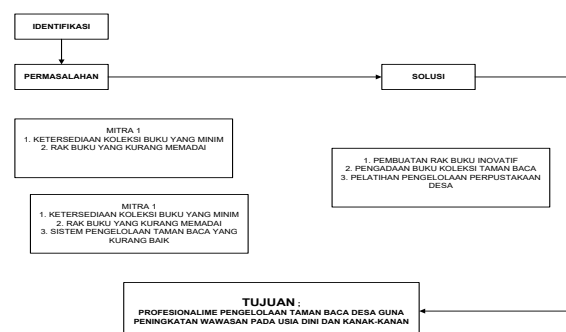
IDENTIFIKASI

PERMASALAHAN

SOLUSI

MITRA 1
1. KETERSEDIAAN KOLEKSI BUKU YANG MINIM
2. RAK BUKU YANG KURANG MEMADAI

1. PEMBUATAN RAK BUKU INOVATIF
2. PENGADAAN BUKU KOLEKSI TAMAN BACA
3. PELATIHAN PENGELOLAAN PERPUSTAKAAN DESA

MITRA 1
1. KETERSEDIAAN KOLEKSI BUKU YANG MINIM
2. RAK BUKU YANG KURANG MEMADAI
3. SISTEM PENGELOLAAN TAMAN BACA YANG KURANG BAIK

TUJUAN :
PROFESIONALIME PENGELOLAAN TAMAN BACA DESA GUNA PENINGKATAN WAWASAN PADA USIA DINI DAN KANAK-KANAN